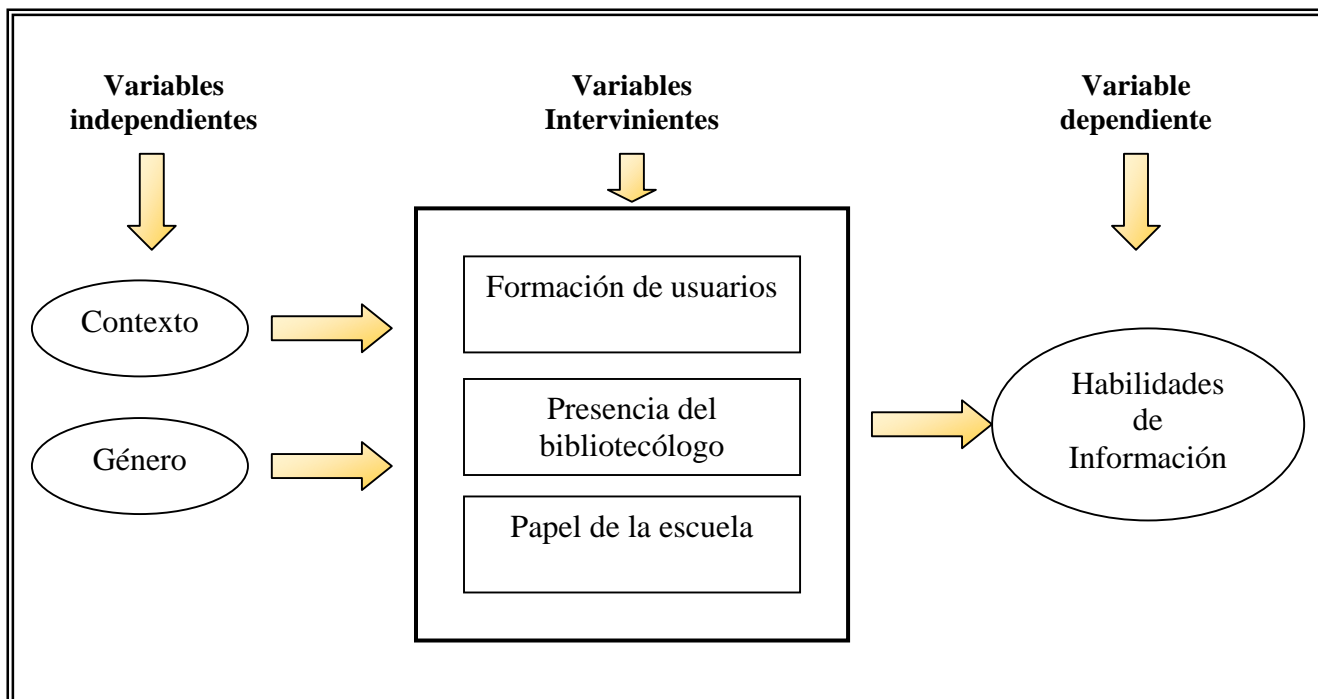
**Variables independientes**

**Variables Intervinientes**

**Variable dependiente**

Contexto

Género

Formación de usuarios

Presencia del bibliotecólogo

Papel de la escuela

Habilidades de Información